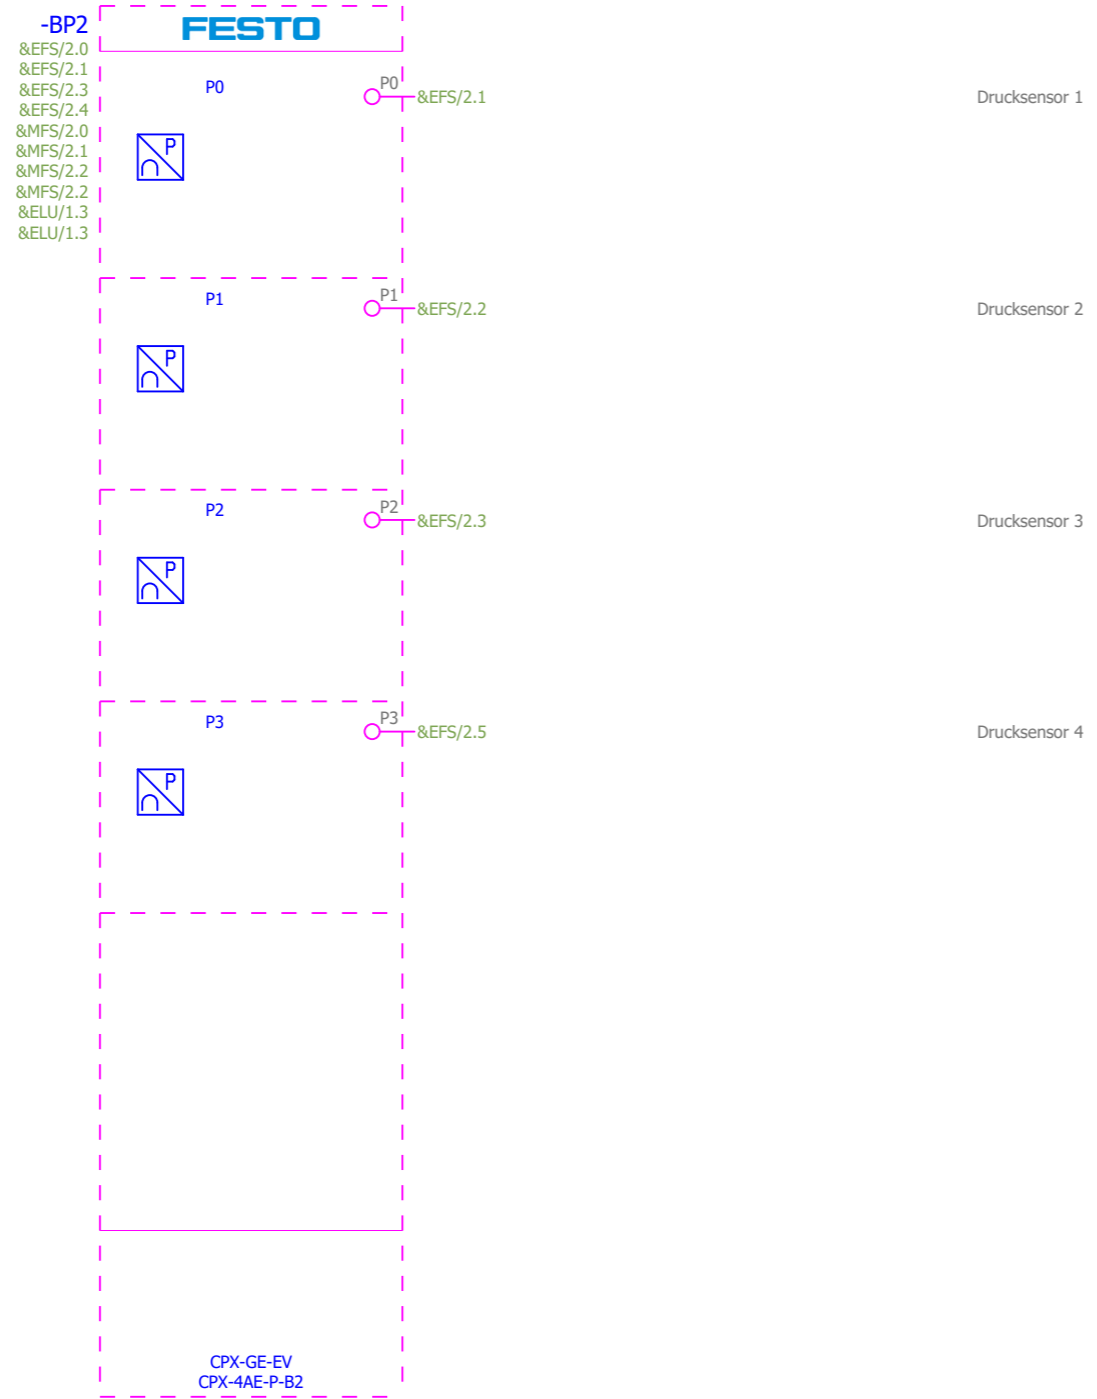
-BP2
&EFS/2.0
&EFS/2.1
&EFS/2.3
&EFS/2.4
&MFS/2.0
&MFS/2.1
&MFS/2.2
&MFS/2.2
&ELU/1.3
&ELU/1.3

FESTO

P0
P
P0
&EFS/2.1
Drucksensor 1

P1
P
P1
&EFS/2.2
Drucksensor 2

P2
P
P2
&EFS/2.3
Drucksensor 3

P3
P
P3
&EFS/2.5
Drucksensor 4

CPX-GE-EV
CPX-4AE-P-B2